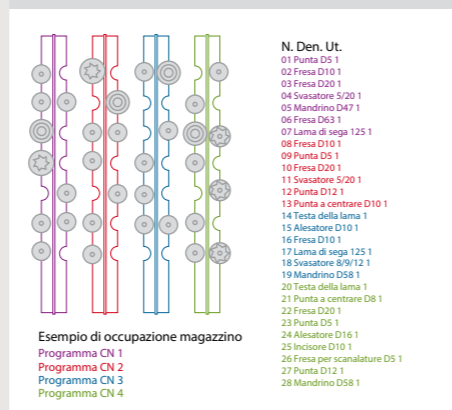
N. Den. Ut.
01 Punta D5 1
02 Fresa D10 1
03 Fresa D20 1
04 Svasatore 5/20 1
05 Mandrino D47 1
06 Fresa D63 1
07 Lama di sega 125 1
08 Fresa D10 1
09 Punta D5 1
10 Fresa D20 1
11 Svasatore 5/20 1
12 Punta D12 1
13 Punta a centrare D10 1
14 Testa della lama 1
15 Alesatore D10 1
16 Fresa D10 1
17 Lama di sega 125 1
18 Svasatore 8/9/12 1
19 Mandrino D58 1
20 Testa della lama 1
21 Punta a centrare D8 1
22 Fresa D20 1
23 Punta D5 1
24 Alesatore D16 1
25 Incisore D10 1
26 Fresa per scanalature D5 1
27 Punta D12 1
28 Mandrino D58 1

Esempio di occupazione magazzino
Programma CN 1
Programma CN 2
Programma CN 3
Programma CN 4